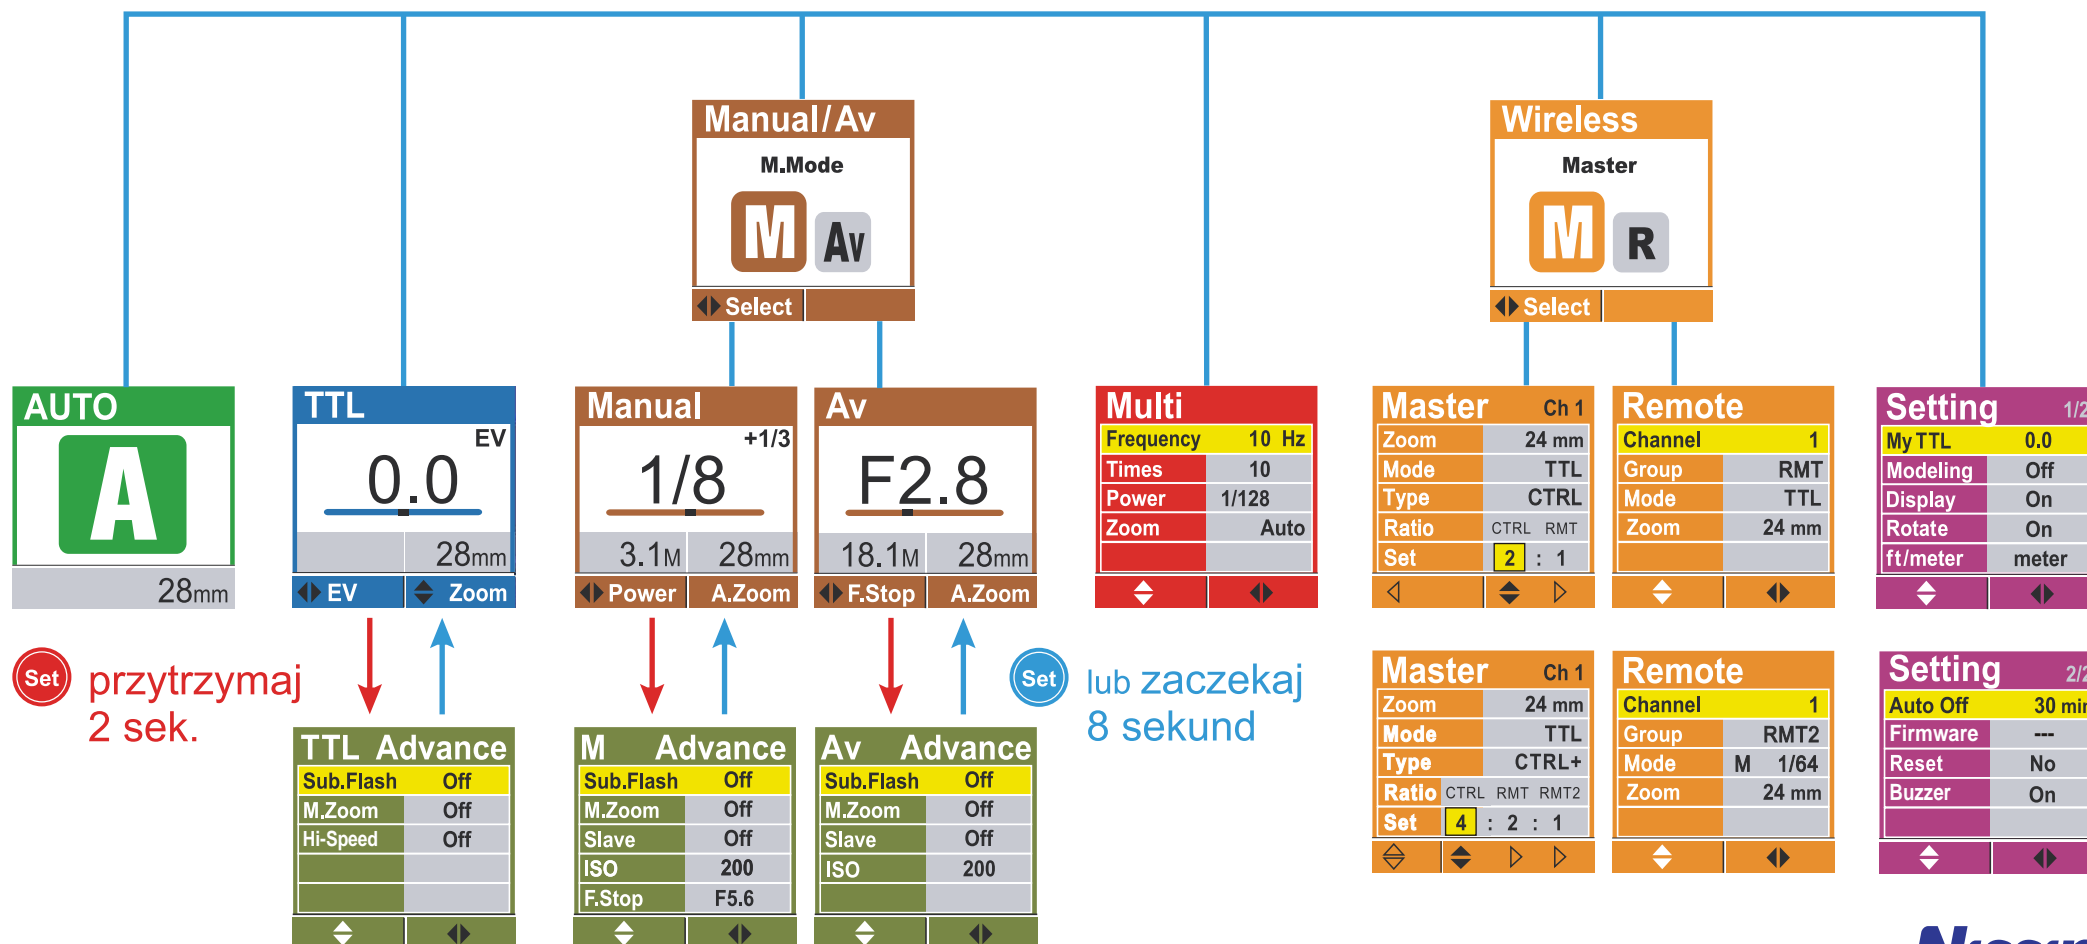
Manual/Av
M.Mode
M Av
Select

Wireless
Master
M R
Select

AUTO
A
28mm

TTL
EV
0.0
28mm
EV Zoom

Manual
+1/3
1/8
3.1M 28mm
Power A.Zoom

Av
F2.8
18.1M 28mm
F.Stop A.Zoom

Multi
| Frequency | 10 Hz |
|---|---|
| Times | 10 |
| Power | 1/128 |
| Zoom | Auto |

Master Ch 1
| Zoom | 24 mm |
|---|---|
| Mode | TTL |
| Type | CTRL |
| Ratio | CTRL RMT |
| Set | 2 : 1 |

Remote
| Channel | 1 |
|---|---|
| Group | RMT |
| Mode | TTL |
| Zoom | 24 mm |

Setting 1/2
| My TTL | 0.0 |
|---|---|
| Modeling | Off |
| Display | On |
| Rotate | On |
| ft/meter | meter |

Set przytrzymaj 2 sek.

Set lub zaczekaj 8 sekund

TTL Advance
| Sub.Flash | Off |
|---|---|
| M.Zoom | Off |
| Hi-Speed | Off |

M Advance
| Sub.Flash | Off |
|---|---|
| M.Zoom | Off |
| Slave | Off |
| ISO | 200 |
| F.Stop | F5.6 |

Av Advance
| Sub.Flash | Off |
|---|---|
| M.Zoom | Off |
| Slave | Off |
| ISO | 200 |

Master Ch 1
| Zoom | 24 mm |
|---|---|
| Mode | TTL |
| Type | CTRL+ |
| Ratio | CTRL RMT RMT2 |
| Set | 4 : 2 : 1 |

Remote
| Channel | 1 |
|---|---|
| Group | RMT2 |
| Mode | M 1/64 |
| Zoom | 24 mm |

Setting 2/2
| Auto Off | 30 mi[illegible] |
|---|---|
| Firmware | --- |
| Reset | No |
| Buzzer | On |